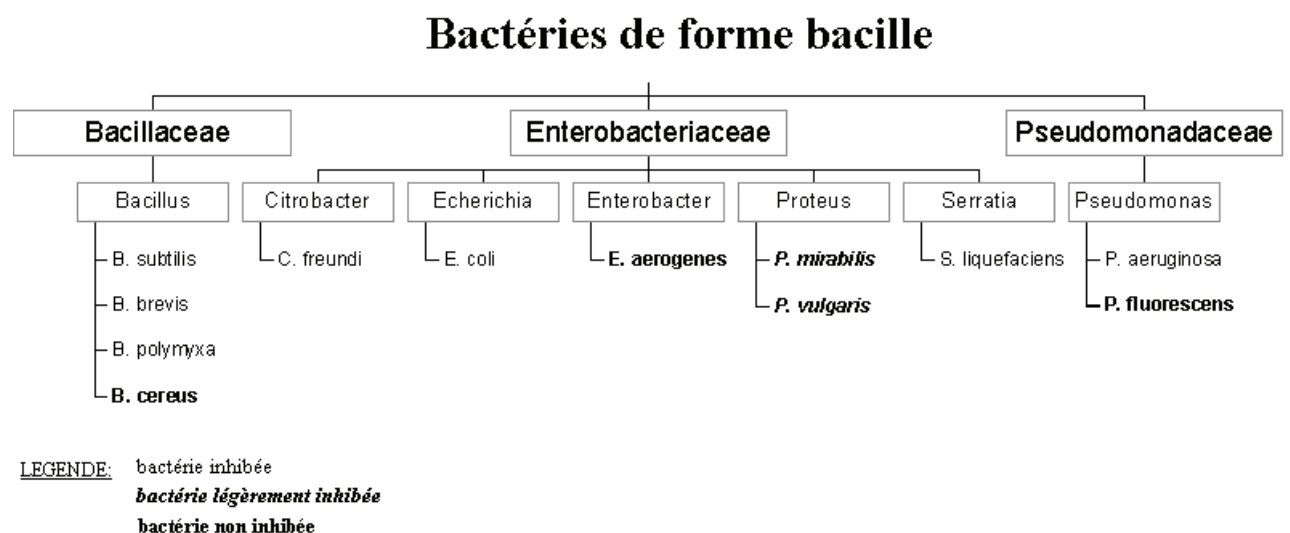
Bactéries de forme bacille

Bacillaceae

Enterobacteriaceae

Pseudomonadaceae

Bacillus

B. subtilis

B. brevis

B. polymyxa

B. cereus

Citrobacter

C. freundi

Echerichia

E. coli

Enterobacter

E. aerogenes

Proteus

P. mirabilis

P. vulgaris

Serratia

S. liquefaciens

Pseudomonas

P. aeruginosa

P. fluorescens

LEGENDE: bactérie inhibée
bactérie légèrement inhibée
bactérie non inhibée